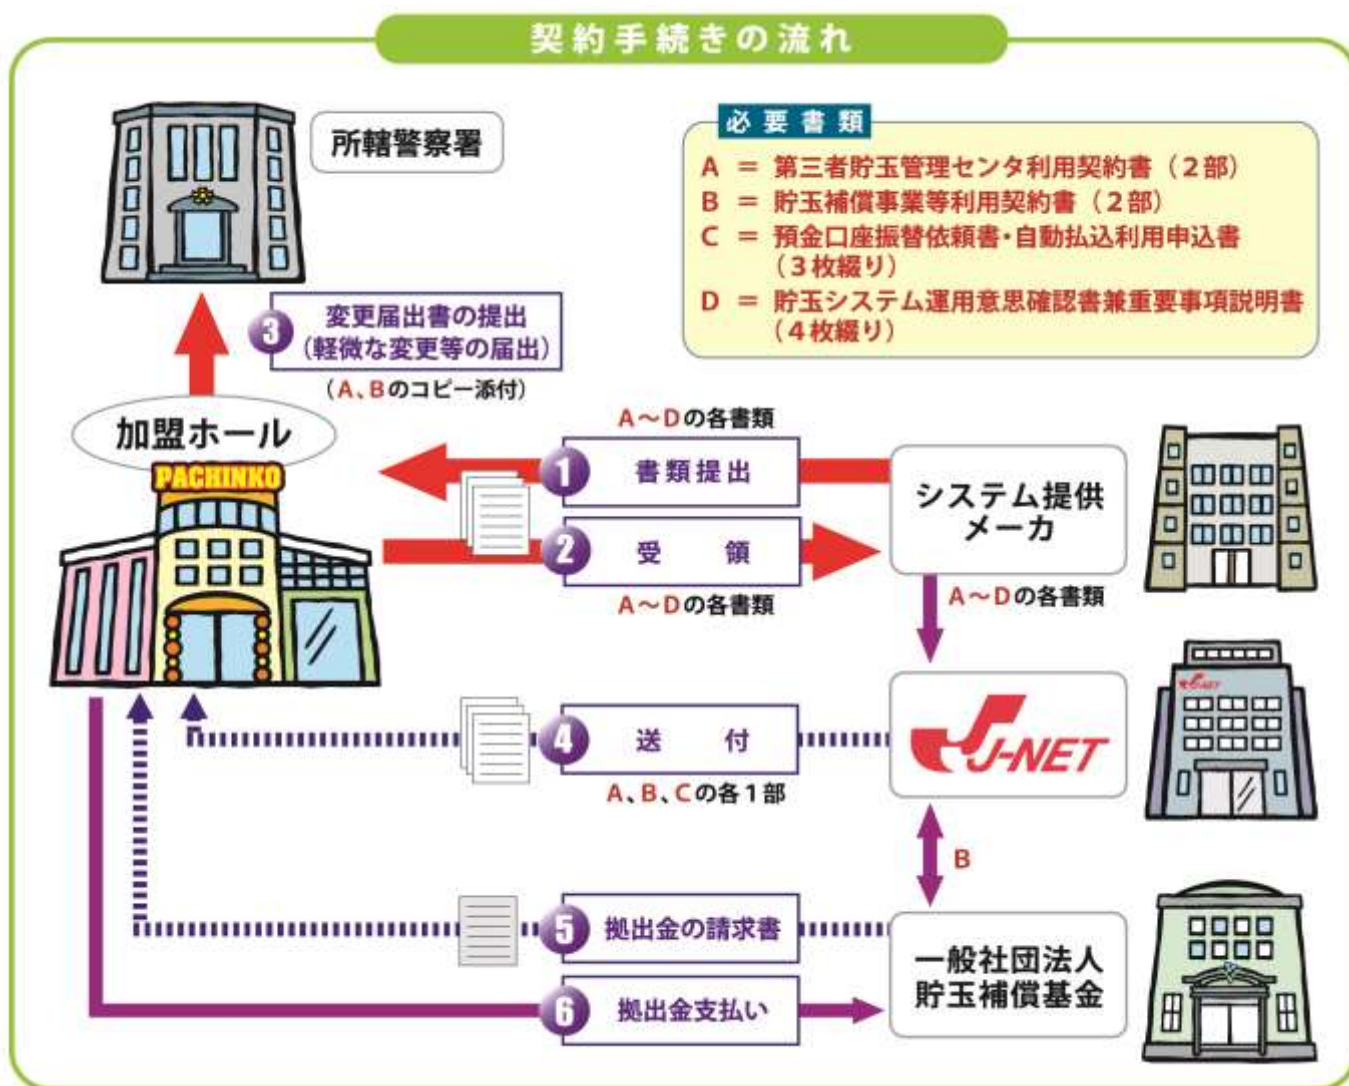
契約手続きの流れ

所轄警察署

必要書類
A ＝ 第三者貯玉管理センタ利用契約書（２部）
B ＝ 貯玉補償事業等利用契約書（２部）
C ＝ 預金口座振替依頼書・自動払込利用申込書（３枚綴り）
D ＝ 貯玉システム運用意思確認書兼重要事項説明書（４枚綴り）

3 変更届出書の提出（軽微な変更等の届出）
（A、Bのコピー添付）

加盟ホール
PACHINKO

A～Dの各書類
1 書類提出
2 受　領
A～Dの各書類

システム提供メーカ

A～Dの各書類

4 送　付
A、B、Cの各１部

J-NET

B

5 拠出金の請求書

6 拠出金支払い

一般社団法人
貯玉補償基金